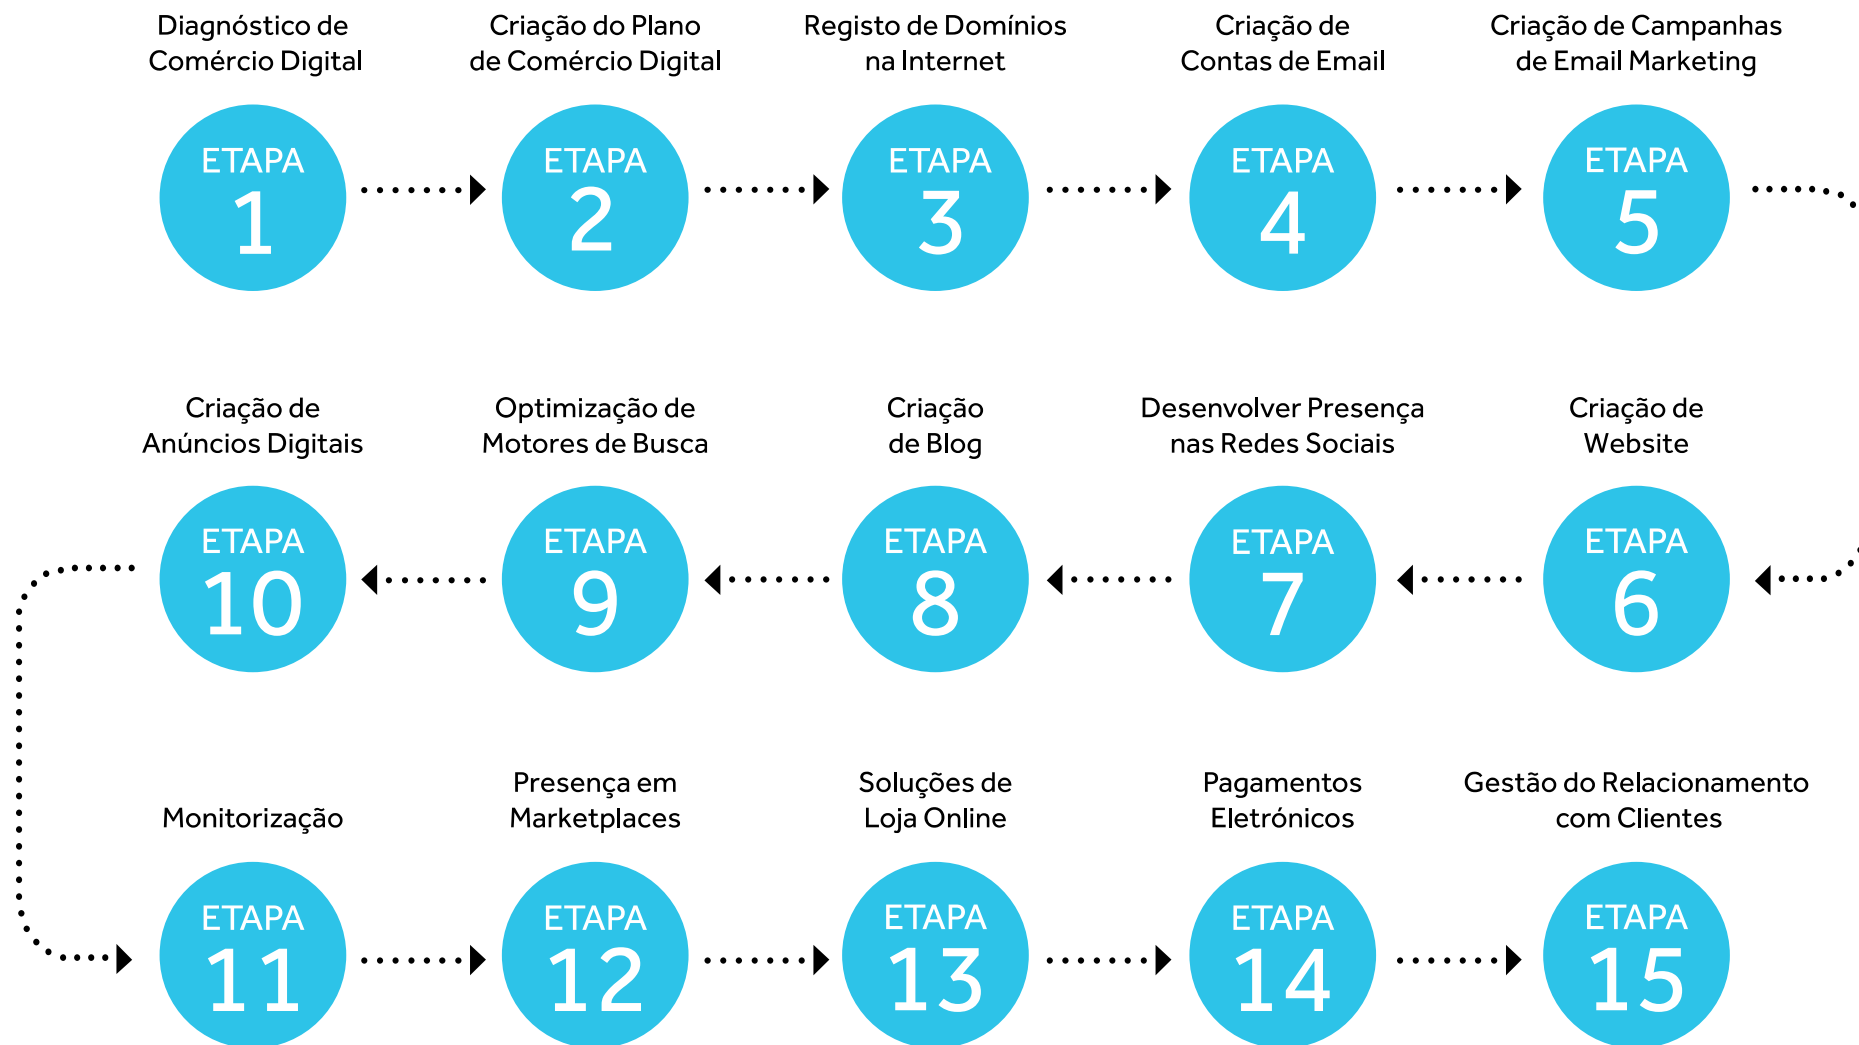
Diagnóstico de Comércio Digital

ETAPA 1

Criação do Plano de Comércio Digital

ETAPA 2

Registo de Domínios na Internet

ETAPA 3

Criação de Contas de Email

ETAPA 4

Criação de Campanhas de Email Marketing

ETAPA 5

Criação de Website

ETAPA 6

Desenvolver Presença nas Redes Sociais

ETAPA 7

Criação de Blog

ETAPA 8

Optimização de Motores de Busca

ETAPA 9

Criação de Anúncios Digitais

ETAPA 10

Monitorização

ETAPA 11

Presença em Marketplaces

ETAPA 12

Soluções de Loja Online

ETAPA 13

Pagamentos Eletrónicos

ETAPA 14

Gestão do Relacionamento com Clientes

ETAPA 15